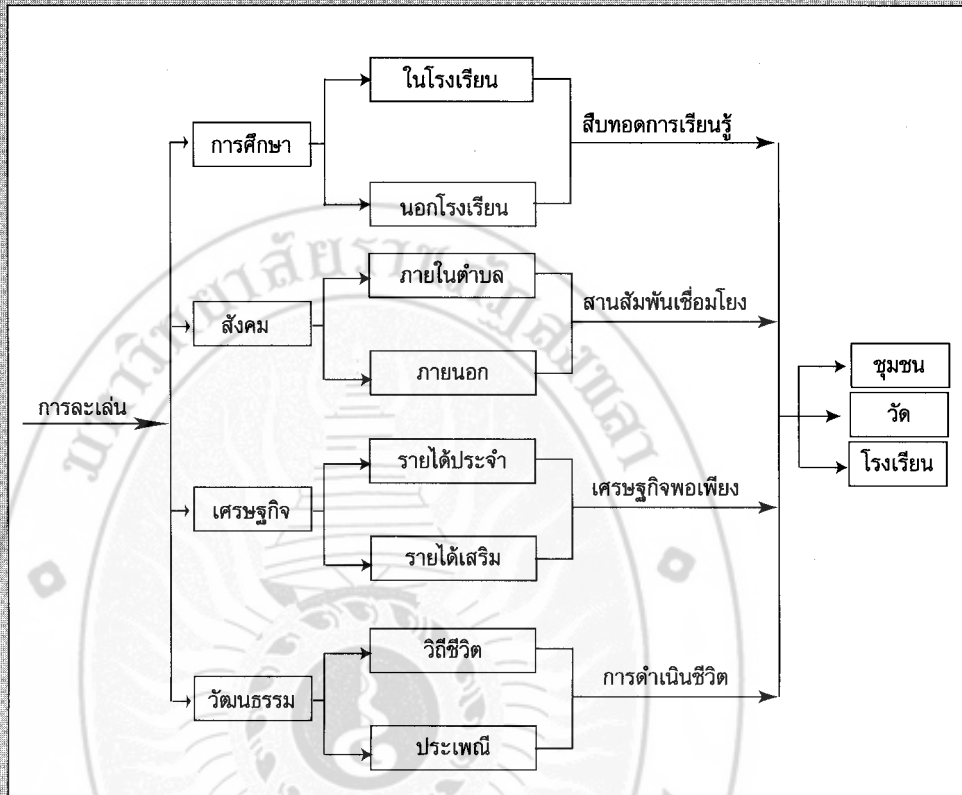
การละเล่น

การศึกษา

ในโรงเรียน

นอกโรงเรียน

สืบทอดการเรียนรู้

สังคม

ภายในตำบล

ภายนอก

สานสัมพันธ์เชื่อมโยง

เศรษฐกิจ

รายได้ประจำ

รายได้เสริม

เศรษฐกิจพอเพียง

วัฒนธรรม

วิถีชีวิต

ประเพณี

การดำเนินชีวิต

ชุมชน

วัด

โรงเรียน